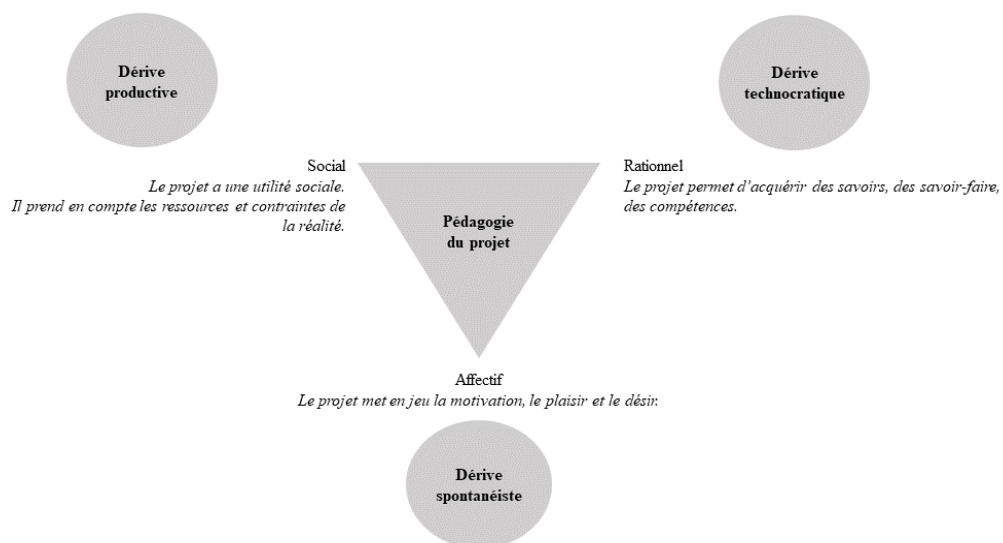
Dérive productive

Dérive technocratique

Social
Le projet a une utilité sociale.
Il prend en compte les ressources et contraintes de la réalité.

Pédagogie du projet

Rationnel
Le projet permet d'acquérir des savoirs, des savoir-faire, des compétences.

Affectif
Le projet met en jeu la motivation, le plaisir et le désir.

Dérive spontanéiste